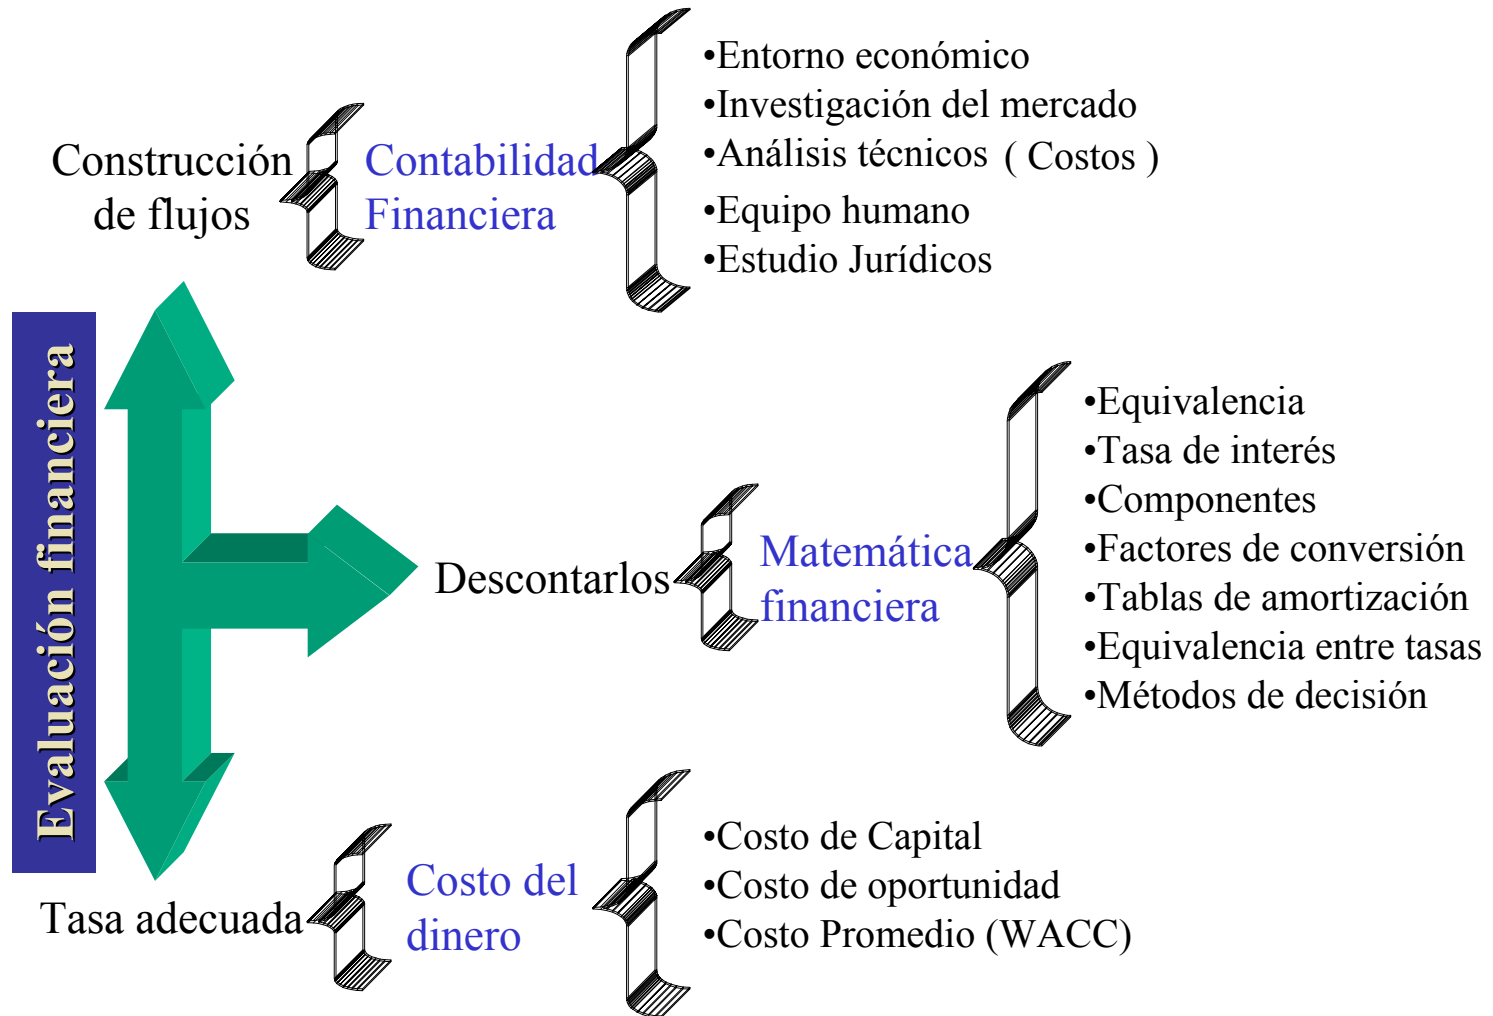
Evaluación financiera

Construcción de flujos

Contabilidad Financiera

•Entorno económico
•Investigación del mercado
•Análisis técnicos ( Costos )
•Equipo humano
•Estudio Jurídicos

Descontarlos

Matemática financiera

•Equivalencia
•Tasa de interés
•Componentes
•Factores de conversión
•Tablas de amortización
•Equivalencia entre tasas
•Métodos de decisión

Tasa adecuada

Costo del dinero

•Costo de Capital
•Costo de oportunidad
•Costo Promedio (WACC)